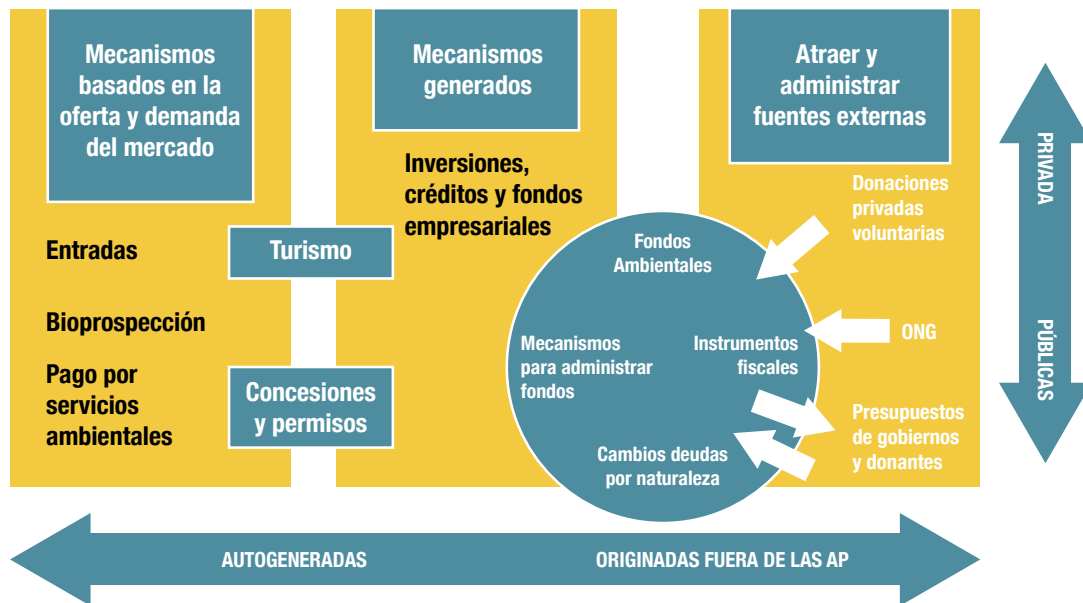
Mecanismos basados en la oferta y demanda del mercado

Entradas

Bioprospección

Pago por servicios ambientales

Turismo

Concesiones y permisos

Mecanismos generados

Inversiones, créditos y fondos empresariales

Atraer y administrar fuentes externas

Donaciones privadas voluntarias

ONG

Presupuestos de gobiernos y donantes

Fondos Ambientales

Mecanismos para administrar fondos

Instrumentos fiscales

Cambios deudas por naturaleza

PRIVADA

PÚBLICAS

AUTOGENERADAS

ORIGINADAS FUERA DE LAS AP